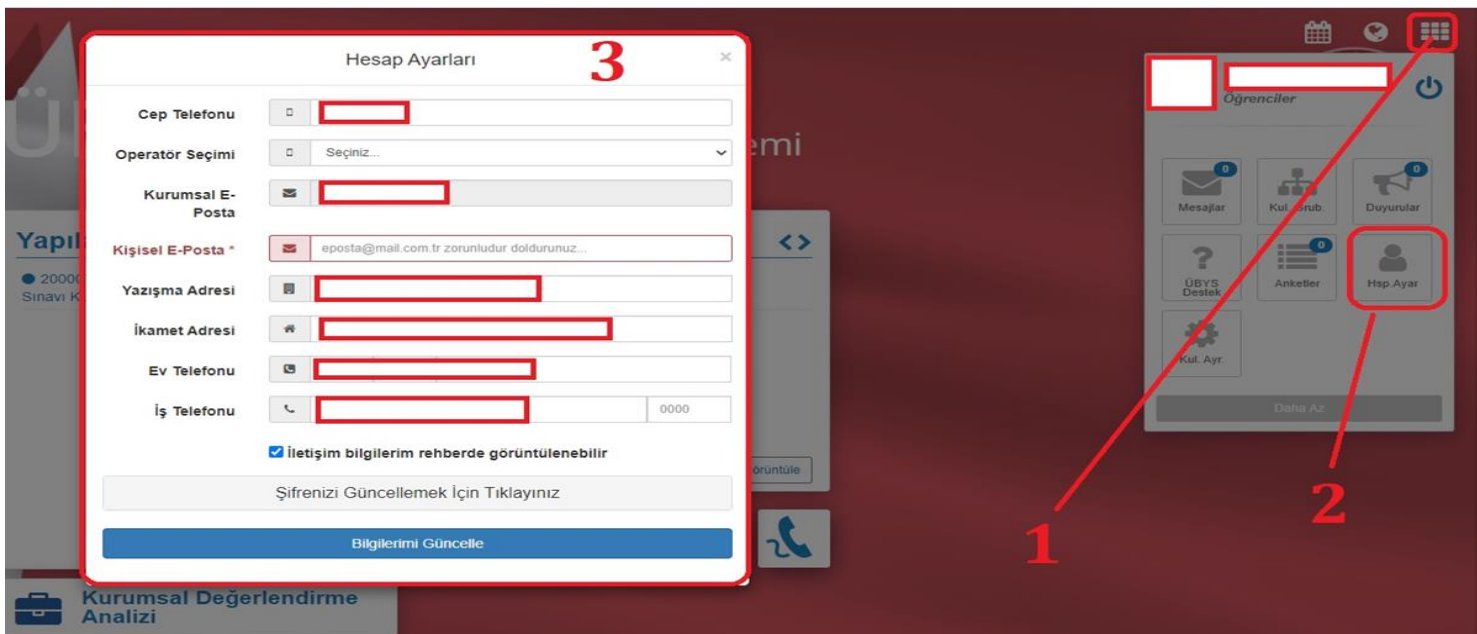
Hesap Ayarları

3

×

Cep Telefonu

Operatör Seçimi

Seçiniz...

Kurumsal E-Posta

Kişisel E-Posta *

eposta@mail.com.tr zorunludur doldurunuz...

Yazışma Adresi

İkamet Adresi

Ev Telefonu

İş Telefonu

0000

İletişim bilgilerim rehberde görüntülenebilir

Şifrenizi Güncellemek İçin Tıklayınız

Bilgilerimi Güncelle

emi

Yapıl

20000

Sınavı K

örüntüle

Kurumsal Değerlendirme Analizi

Öğrenciler

0

Mesajlar

Kul. Grub.

0

Duyurular

ÜBYS Destek

0

Anketler

Hsp.Ayar

Kul. Ayr.

Daha Az

1

2